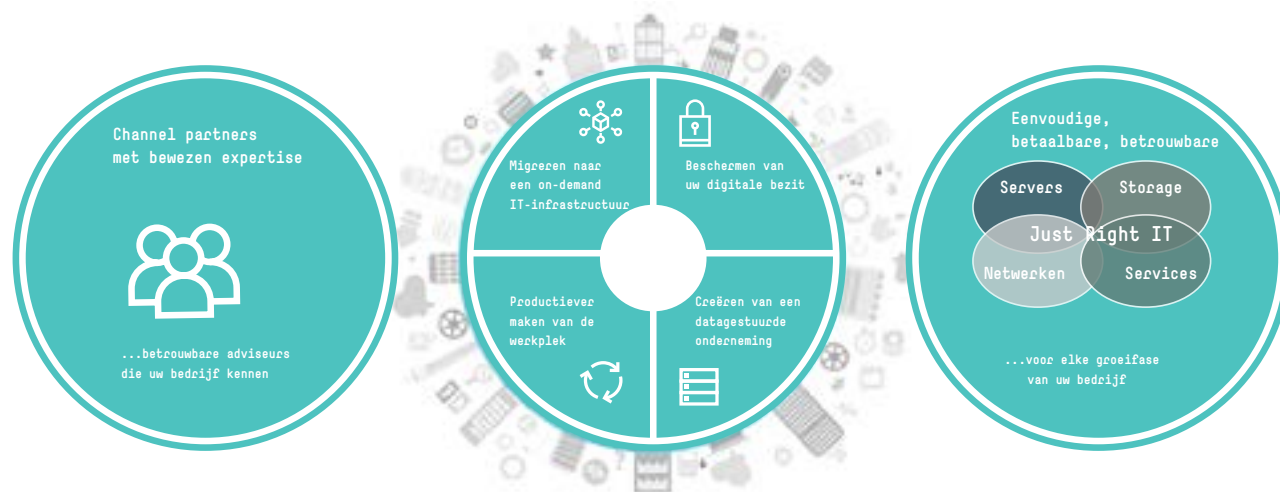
Channel partners met bewezen expertise

...betrouwbare adviseurs die uw bedrijf kennen

Migreren naar een on-demand IT-infrastructuur

Beschermen van uw digitale bezit

Productiever maken van de werkplek

Creëren van een datagestuurde onderneming

Eenvoudige, betaalbare, betrouwbare

Servers

Storage

Just Right IT

Netwerken

Services

...voor elke groeifase van uw bedrijf